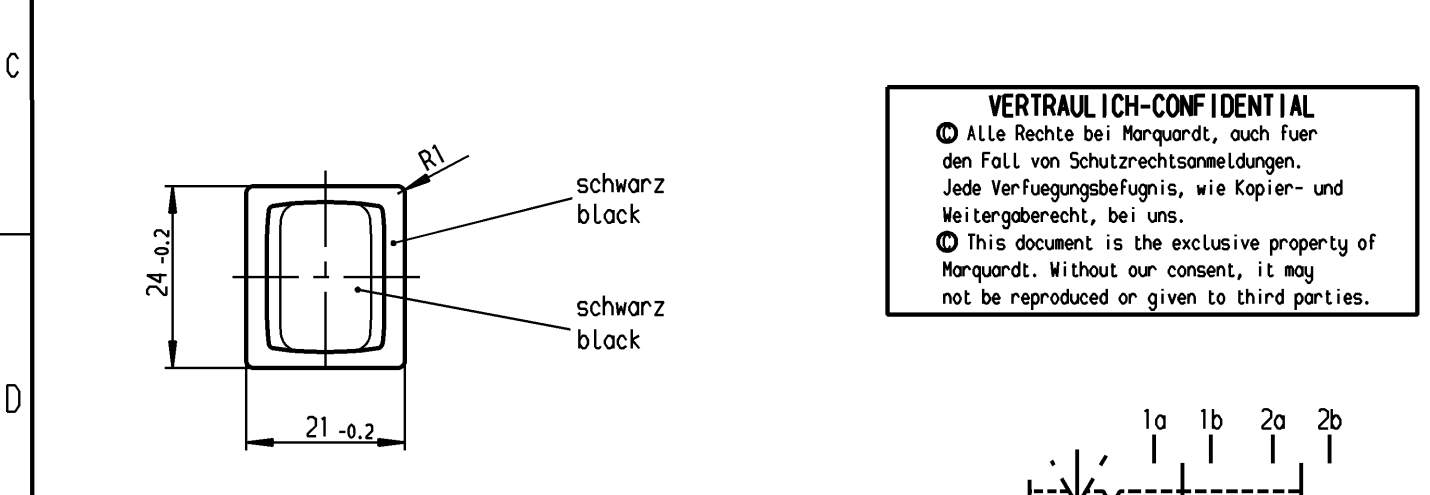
C

D

R1

schwarz
black

schwarz
black

$24_{-0.2}$

$21_{-0.2}$

VERTRAULICH-CONFIDENTIAL
© Alle Rechte bei Marquardt, auch fuer den Fall von Schutzrechtsanmeldungen. Jede Verfuegungsbefugnis, wie Kopier- und Weitergaberecht, bei uns.
© This document is the exclusive property of Marquardt. Without our consent, it may not be reproduced or given to third parties.

1a 1b 2a 2b